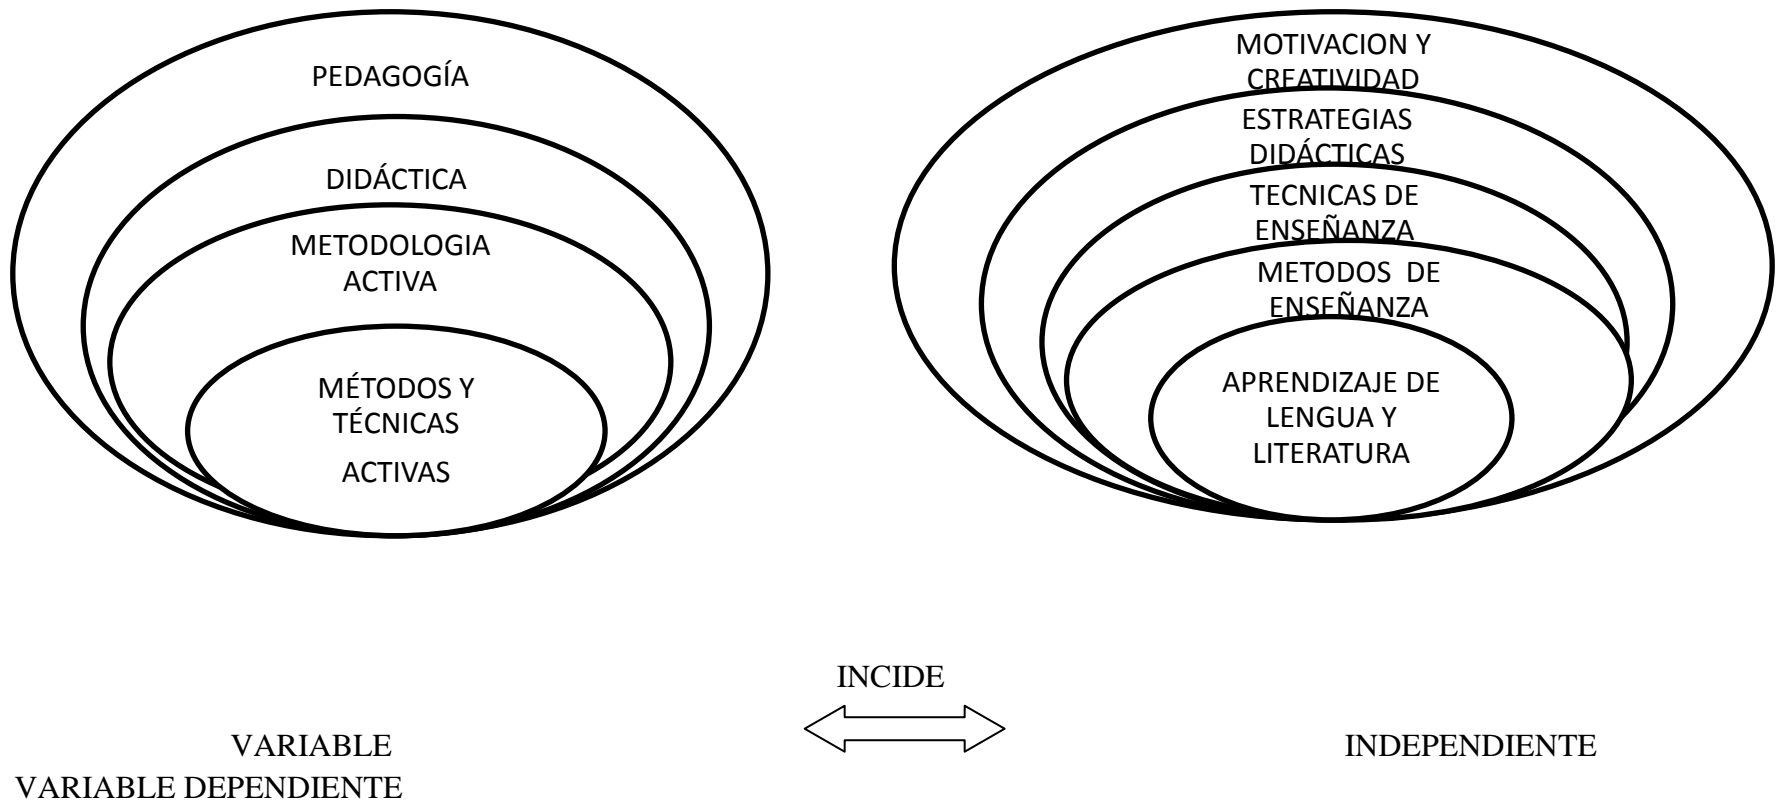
PEDAGOGÍA

DIDÁCTICA

METODOLOGIA ACTIVA

MÉTODOS Y TÉCNICAS ACTIVAS

MOTIVACION Y CREATIVIDAD

ESTRATEGIAS DIDÁCTICAS

TECNICAS DE ENSEÑANZA

METODOS DE ENSEÑANZA

APRENDIZAJE DE LENGUA Y LITERATURA

INCIDE

VARIABLE

INDEPENDIENTE

VARIABLE DEPENDIENTE